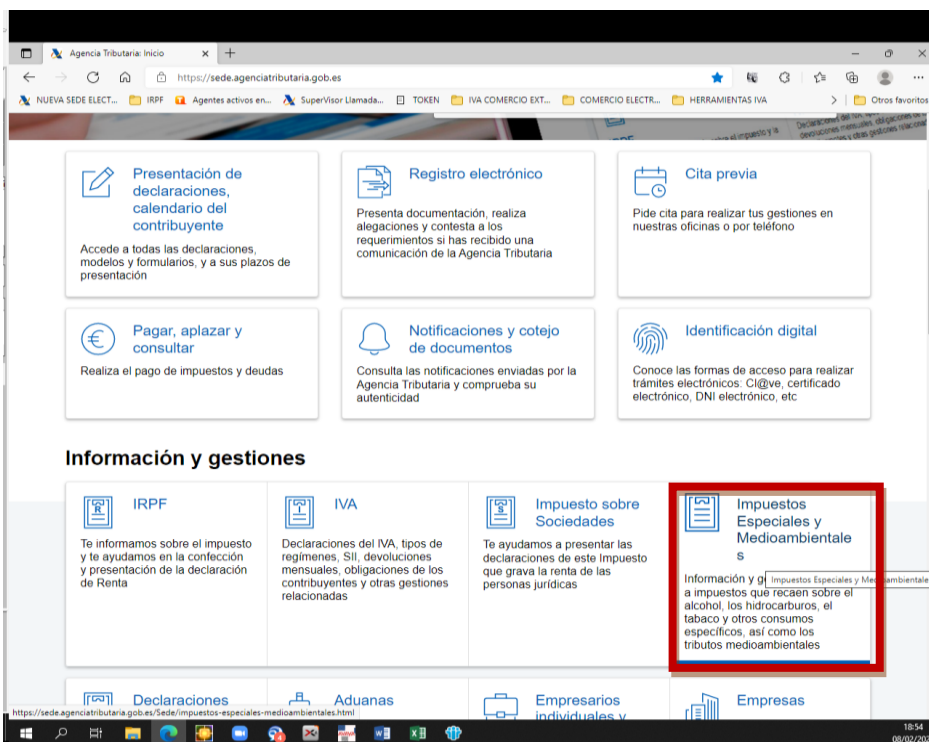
Agencia Tributaria: Inicio
https://sede.agenciatributaria.gob.es
NUEVA SEDE ELECT... IRPF Agentes activos en... SuperVisor Llamada... TOKEN IVA COMERCIO EXT... COMERCIO ELECTR... HERRAMIENTAS IVA Otros favoritos

Presentación de declaraciones, calendario del contribuyente
Accede a todas las declaraciones, modelos y formularios, y a sus plazos de presentación

Registro electrónico
Presenta documentación, realiza alegaciones y contesta a los requerimientos si has recibido una comunicación de la Agencia Tributaria

Cita previa
Pide cita para realizar tus gestiones en nuestras oficinas o por teléfono

Pagar, aplazar y consultar
Realiza el pago de impuestos y deudas

Notificaciones y cotejo de documentos
Consulta las notificaciones enviadas por la Agencia Tributaria y comprueba su autenticidad

Identificación digital
Conoce las formas de acceso para realizar trámites electrónicos: Cl@ve, certificado electrónico, DNI electrónico, etc

Información y gestiones

IRPF
Te informamos sobre el impuesto y te ayudamos en la confección y presentación de la declaración de Renta

IVA
Declaraciones del IVA, tipos de regímenes, SII, devoluciones mensuales, obligaciones de los contribuyentes y otras gestiones relacionadas

Impuesto sobre Sociedades
Te ayudamos a presentar las declaraciones de este Impuesto que grava la renta de las personas jurídicas

Impuestos Especiales y Medioambientales
Información y g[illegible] Impuestos Especiales y Medioambientales a impuestos que recaen sobre el alcohol, los hidrocarburos, el tabaco y otros consumos específicos, así como los tributos medioambientales

Declaraciones
Aduanas
Empresarios individuales y
Empresas

https://sede.agenciatributaria.gob.es/Sede/impuestos-especiales-medioambientales.html
18:54
08/02/20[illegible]